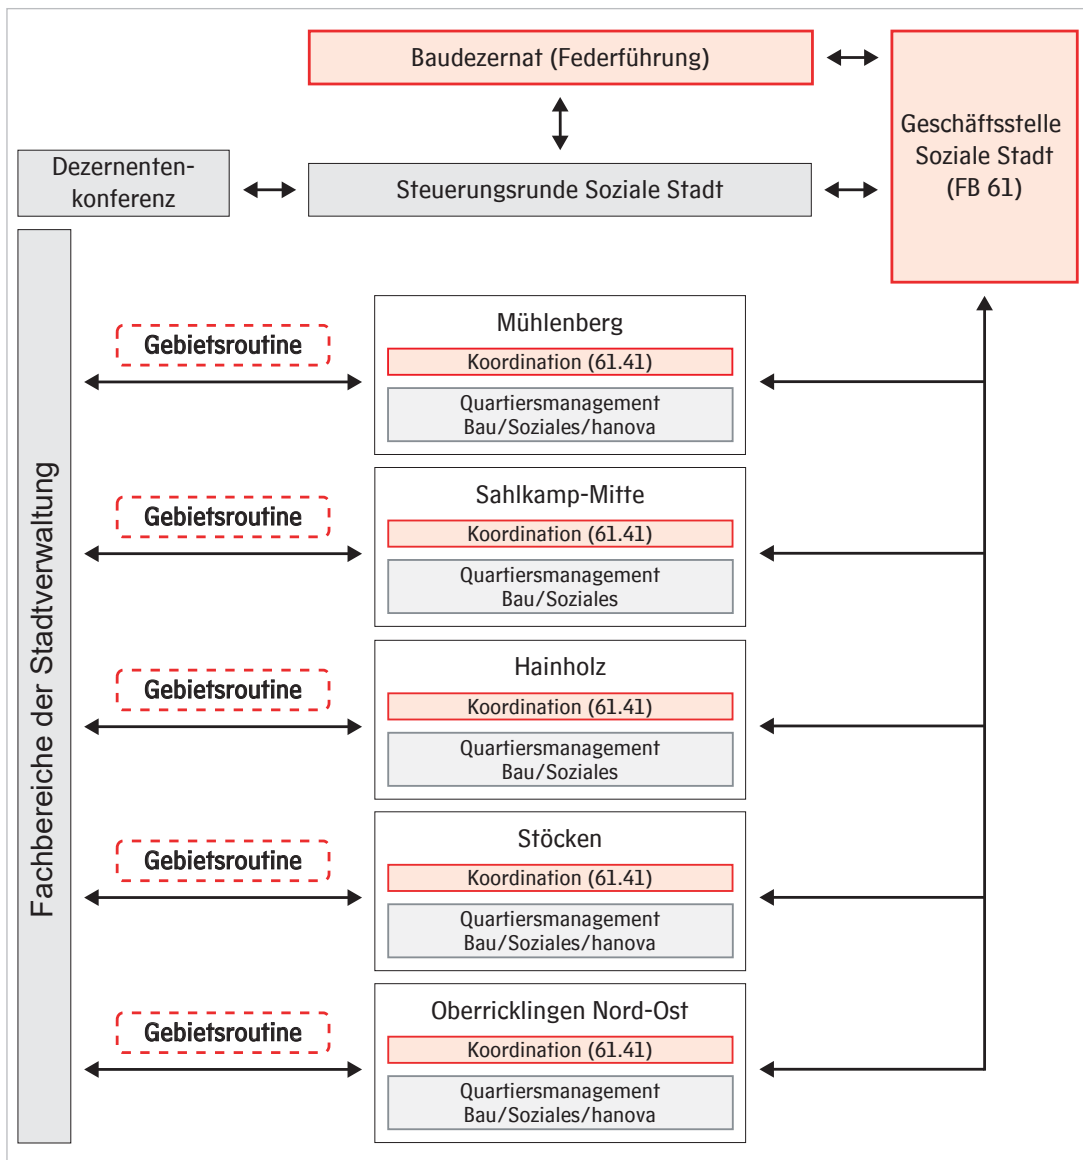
Baudezernat (Federführung)

Geschäftsstelle Soziale Stadt (FB 61)

Dezernentenkonferenz

Steuerungsrunde Soziale Stadt

Fachbereiche der Stadtverwaltung

Gebietsroutine

Mühlenberg
Koordination (61.41)
Quartiersmanagement Bau/Soziales/hanova

Gebietsroutine

Sahlkamp-Mitte
Koordination (61.41)
Quartiersmanagement Bau/Soziales

Gebietsroutine

Hainholz
Koordination (61.41)
Quartiersmanagement Bau/Soziales

Gebietsroutine

Stöcken
Koordination (61.41)
Quartiersmanagement Bau/Soziales/hanova

Gebietsroutine

Oberricklingen Nord-Ost
Koordination (61.41)
Quartiersmanagement Bau/Soziales/hanova